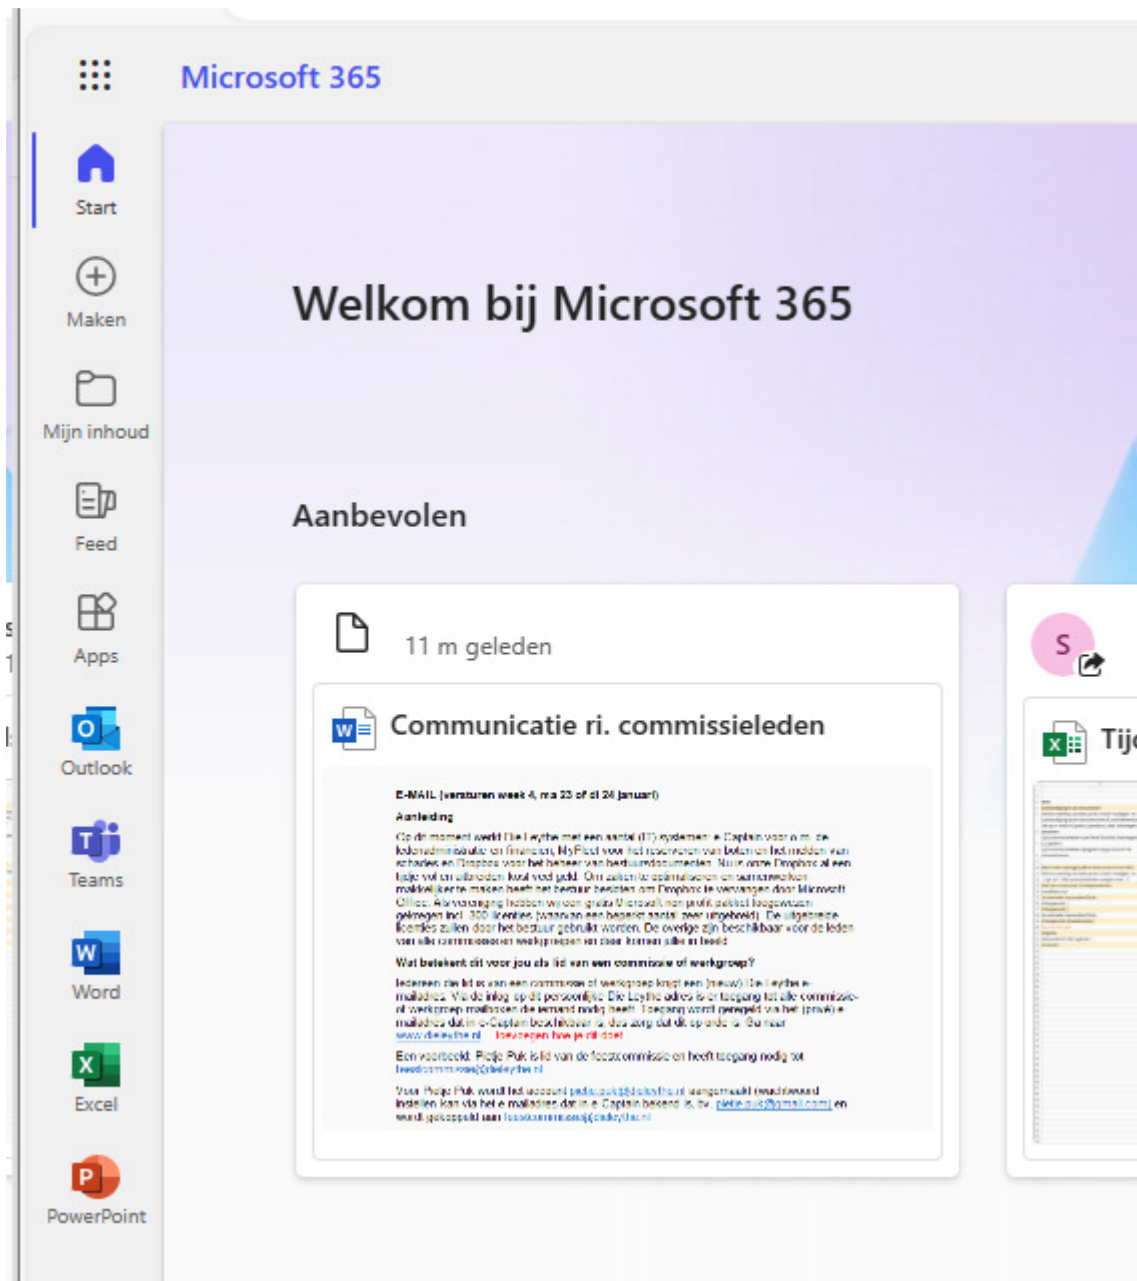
Microsoft 365

Start

Maken

Mijn inhoud

Feed

Apps

Outlook

Teams

Word

Excel

PowerPoint

Welkom bij Microsoft 365

Aanbevolen

11 m geleden

Communicatie ri. commissieleden

E-MAIL (versturen week 4, ma 23 of di 24 januari)

Aanleiding

Op dit moment werkt Die Leythe met een aantal (IT) systemen: e-Captain voor o.m. de ledenadministratie en financiën, MyFleet voor het reserveren van boten en het melden van schades en Dropbox voor het beheer van bestuursdocumenten. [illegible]

Wat betekent dit voor jou als lid van een commissie of werkgroep?

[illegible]

Een voorbeeld: Pietje Puk is lid van de feestcommissie en heeft toegang nodig tot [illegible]

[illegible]

S

Tij